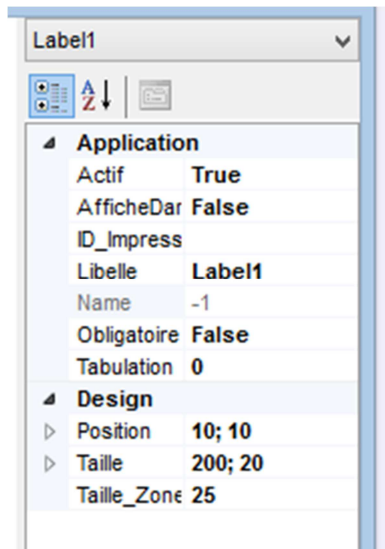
Label1

Application

| | |
|---|---|
| Actif | True |
| AfficheDar | False |
| ID_Impress | |
| Libelle | Label1 |
| Name | -1 |
| Obligatoire | False |
| Tabulation | 0 |

Design

| | |
|---|---|
| Position | 10; 10 |
| Taille | 200; 20 |
| Taille_Zone | 25 |